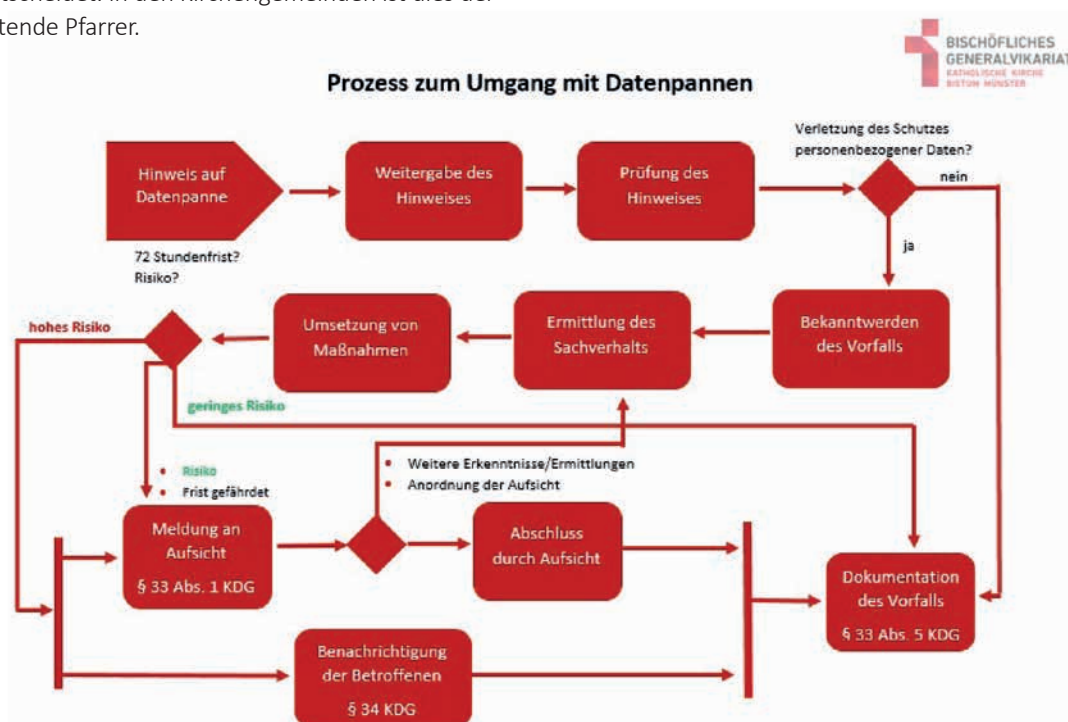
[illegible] In den Kirchengemeinden ist dies der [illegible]tende Pfarrer.

BISCHÖFLICHES GENERALVIKARIAT
KATHOLISCHE KIRCHE BISTUM MÜNSTER

Prozess zum Umgang mit Datenpannen

Hinweis auf Datenpanne

Weitergabe des Hinweises

Prüfung des Hinweises

Verletzung des Schutzes personenbezogener Daten?

nein

ja

72 Stundenfrist?
Risiko?

hohes Risiko

Umsetzung von Maßnahmen

Ermittlung des Sachverhalts

Bekanntwerden des Vorfalls

geringes Risiko

• Risiko
• Frist gefährdet

• Weitere Erkenntnisse/Ermittlungen
• Anordnung der Aufsicht

Meldung an Aufsicht
§ 33 Abs. 1 KDG

Abschluss durch Aufsicht

Dokumentation des Vorfalls
§ 33 Abs. 5 KDG

Benachrichtigung der Betroffenen
§ 34 KDG